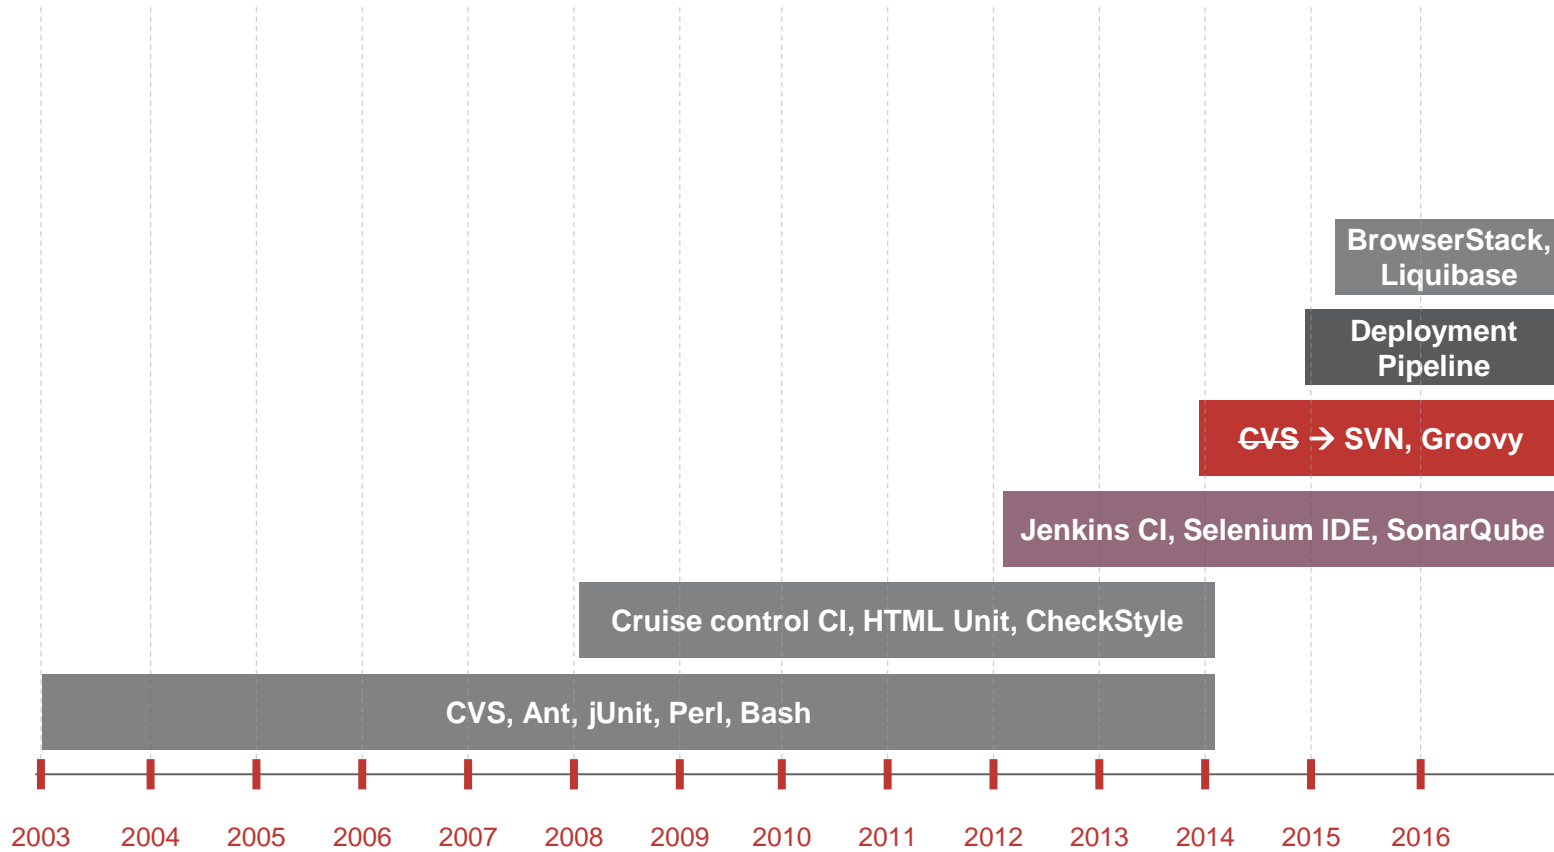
BrowserStack, Liquibase

Deployment Pipeline

~~CVS~~ → SVN, Groovy

Jenkins CI, Selenium IDE, SonarQube

Cruise control CI, HTML Unit, CheckStyle

CVS, Ant, jUnit, Perl, Bash

2003 2004 2005 2006 2007 2008 2009 2010 2011 2012 2013 2014 2015 2016